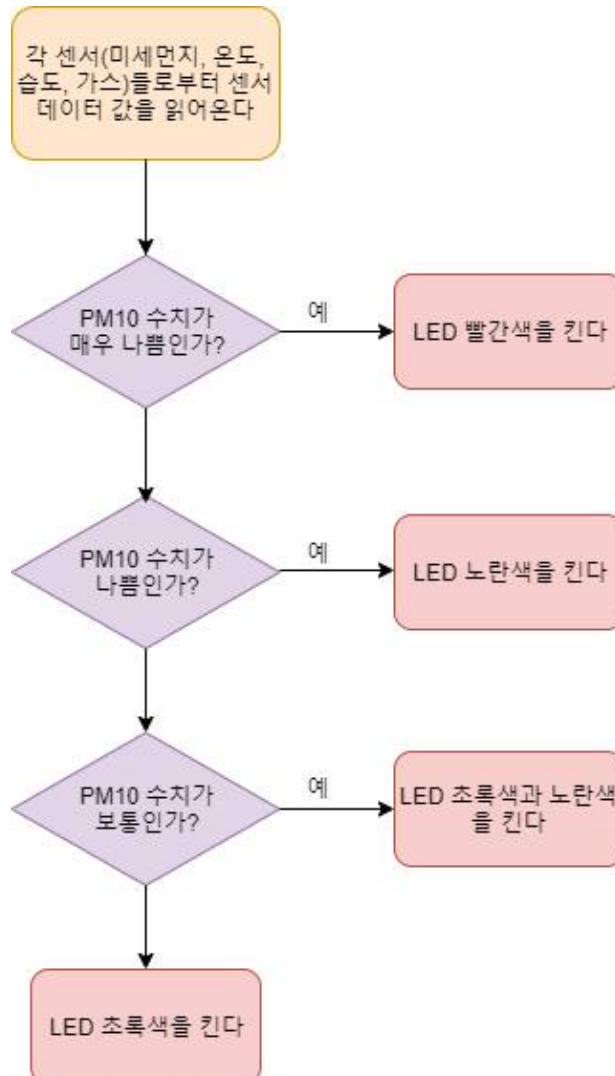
각 센서(미세먼지, 온도, 습도, 가스)들로부터 센서 데이터 값을 읽어온다

PM10 수치가 매우 나쁨인가?

예

LED 빨간색을 킨다

PM10 수치가 나쁨인가?

예

LED 노란색을 킨다

PM10 수치가 보통인가?

예

LED 초록색과 노란색을 킨다

LED 초록색을 킨다